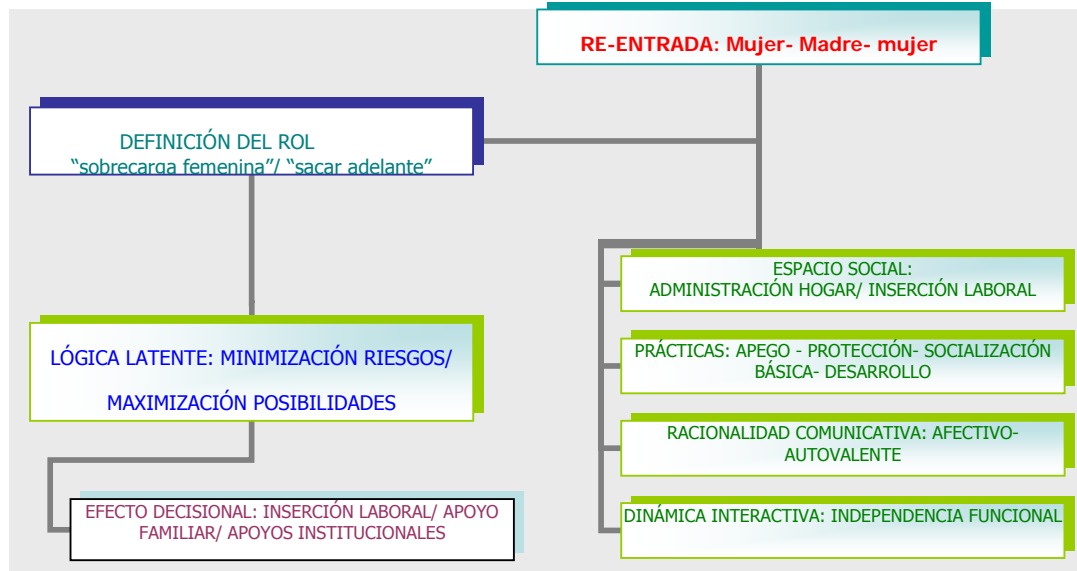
RE-ENTRADA: Mujer- Madre- mujer

DEFINICIÓN DEL ROL
“sobrecarga femenina”/ “sacar adelante”

LÓGICA LATENTE: MINIMIZACIÓN RIESGOS/
MAXIMIZACIÓN POSIBILIDADES

EFECTO DECISIONAL: INSERCIÓN LABORAL/ APOYO FAMILIAR/ APOYOS INSTITUCIONALES

ESPACIO SOCIAL:
ADMINISTRACIÓN HOGAR/ INSERCIÓN LABORAL

PRÁCTICAS: APEGO - PROTECCIÓN- SOCIALIZACIÓN BÁSICA- DESARROLLO

RACIONALIDAD COMUNICATIVA: AFECTIVO-AUTOVALENTE

DINÁMICA INTERACTIVA: INDEPENDENCIA FUNCIONAL